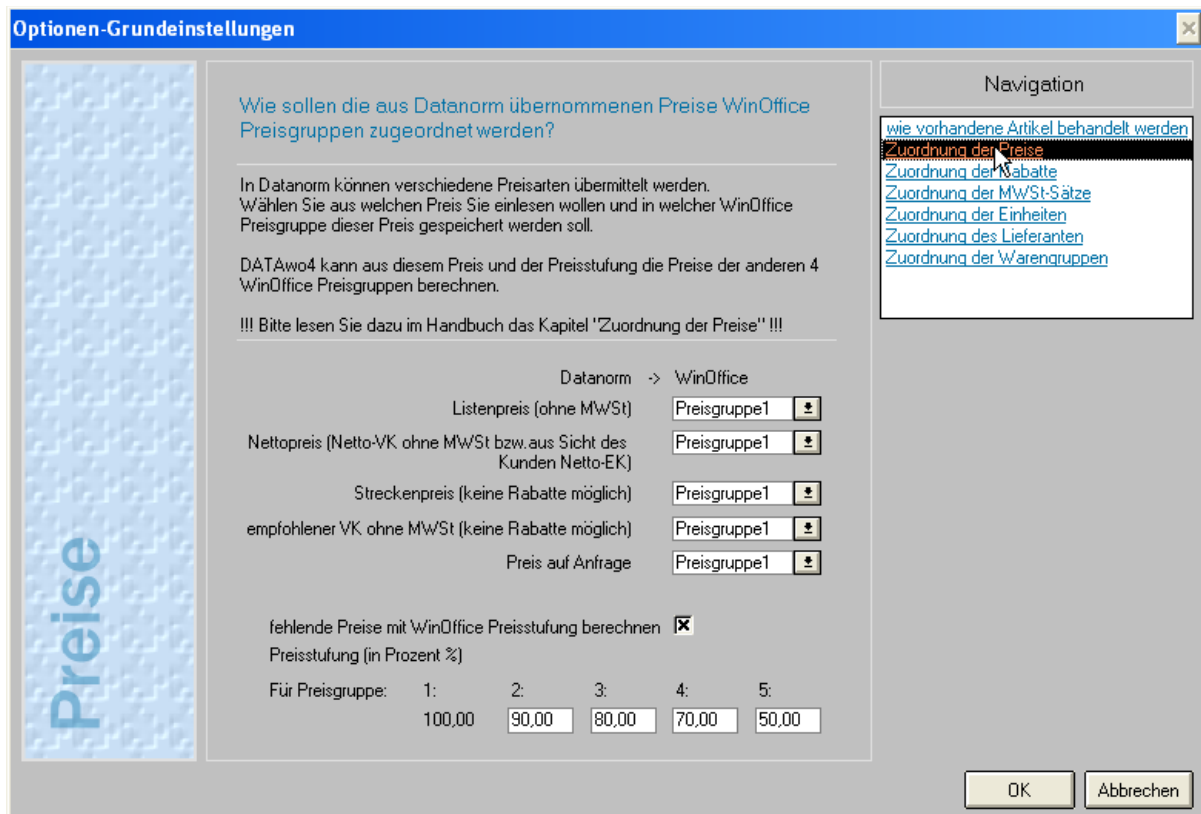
Optionen-Grundeinstellungen

Preise

Wie sollen die aus Datanorm übernommenen Preise WinOffice Preisgruppen zugeordnet werden?

In Datanorm können verschiedene Preisarten übermittelt werden. Wählen Sie aus welchen Preis Sie einlesen wollen und in welcher WinOffice Preisgruppe dieser Preis gespeichert werden soll.

DATAwo4 kann aus diesem Preis und der Preisstufung die Preise der anderen 4 WinOffice Preisgruppen berechnen.

!!! Bitte lesen Sie dazu im Handbuch das Kapitel "Zuordnung der Preise" !!!

Datanorm -> WinOffice

Listenpreis (ohne MWSt) Preisgruppe1

Nettopreis (Netto-VK ohne MWSt bzw.aus Sicht des Kunden Netto-EK) Preisgruppe1

Streckenpreis (keine Rabatte möglich) Preisgruppe1

empfohlener VK ohne MWSt (keine Rabatte möglich) Preisgruppe1

Preis auf Anfrage Preisgruppe1

fehlende Preise mit WinOffice Preisstufung berechnen

Preisstufung (in Prozent %)

| Für Preisgruppe: | 1: | 2: | 3: | 4: | 5: |
|---|---|---|---|---|---|
| | 100,00 | 90,00 | 80,00 | 70,00 | 50,00 |

Navigation

wie vorhandene Artikel behandelt werden
Zuordnung der Preise
Zuordnung der Rabatte
Zuordnung der MWSt-Sätze
Zuordnung der Einheiten
Zuordnung des Lieferanten
Zuordnung der Warengruppen

OK
Abbrechen